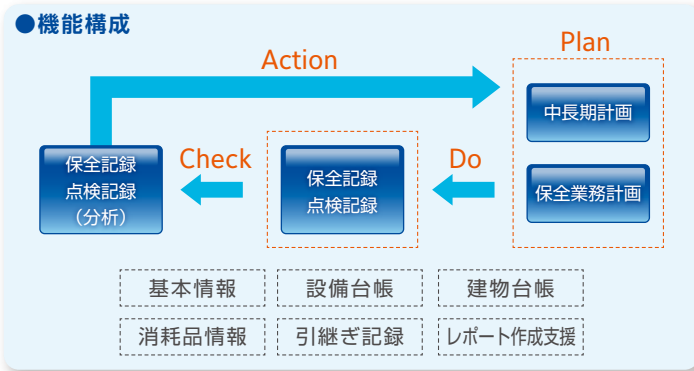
●機能構成

Action

Plan

中長期計画

保全業務計画

Do

保全記録
点検記録

Check

保全記録
点検記録
（分析）

| 基本情報 | 設備台帳 | 建物台帳 |
|---|---|---|
| 消耗品情報 | 引継ぎ記録 | レポート作成支援 |